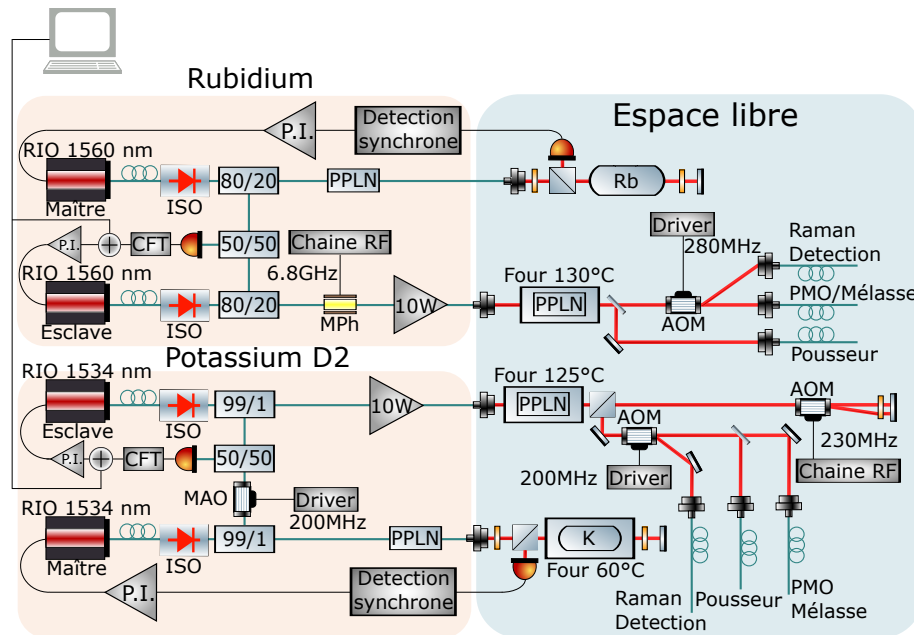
Rubidium

Espace libre

P.I.

Detection synchrone

RIO 1560 nm

Maître

ISO

80/20

PPLN

Rb

P.I.

CFT

50/50

Chaine RF

Driver

280MHz

Raman Detection

RIO 1560 nm

6.8GHz

Esclave

ISO

80/20

MPh

10W

Four 130°C

PPLN

AOM

PMO/Mélasse

Pousseur

Potassium D2

RIO 1534 nm

Four 125°C

Esclave

ISO

99/1

10W

PPLN

AOM

AOM

P.I.

CFT

50/50

230MHz

200MHz

Driver

Chaine RF

MAO

Driver

200MHz

RIO 1534 nm

Maître

ISO

99/1

PPLN

K

Four 60°C

P.I.

Detection synchrone

Raman Detection

Pousseur

PMO Mélasse